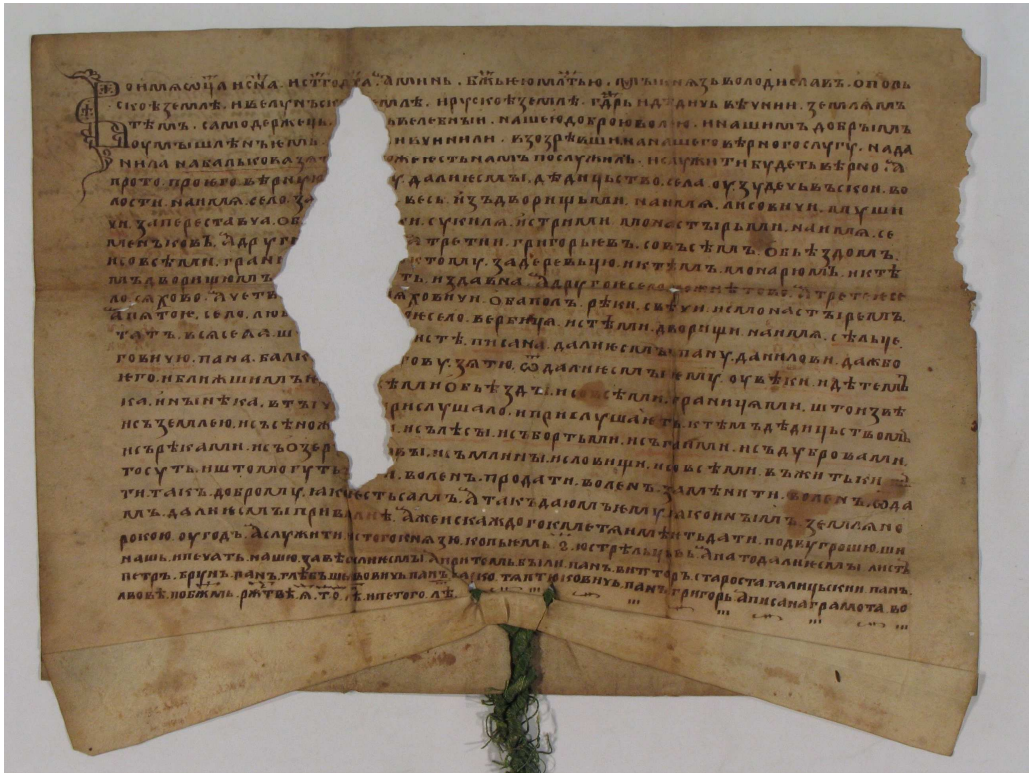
Во имѧ wтца и сна и стго дха амин. Бжїею млтїю, мы кнѧз Володиславъ Опольскїи ꙁемлѧ и Велунъскоє ꙁемлѧ и Русскоє ꙁемлѧ, господарь и дѣдичь вѣчнни, ꙁемлѧмъ тѣмъ самодержець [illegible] нашею доброю волею и нашимъ добрымъ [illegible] вѣрною служ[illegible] нада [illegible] служити будеть вѣрно. А прото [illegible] далнискы дѣдицьство села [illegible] село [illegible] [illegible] третии григорьевъ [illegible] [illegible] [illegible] пана балки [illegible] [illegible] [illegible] нашь и печать нашю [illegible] петръ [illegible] старостаа галицьскии пан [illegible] писана грамота во